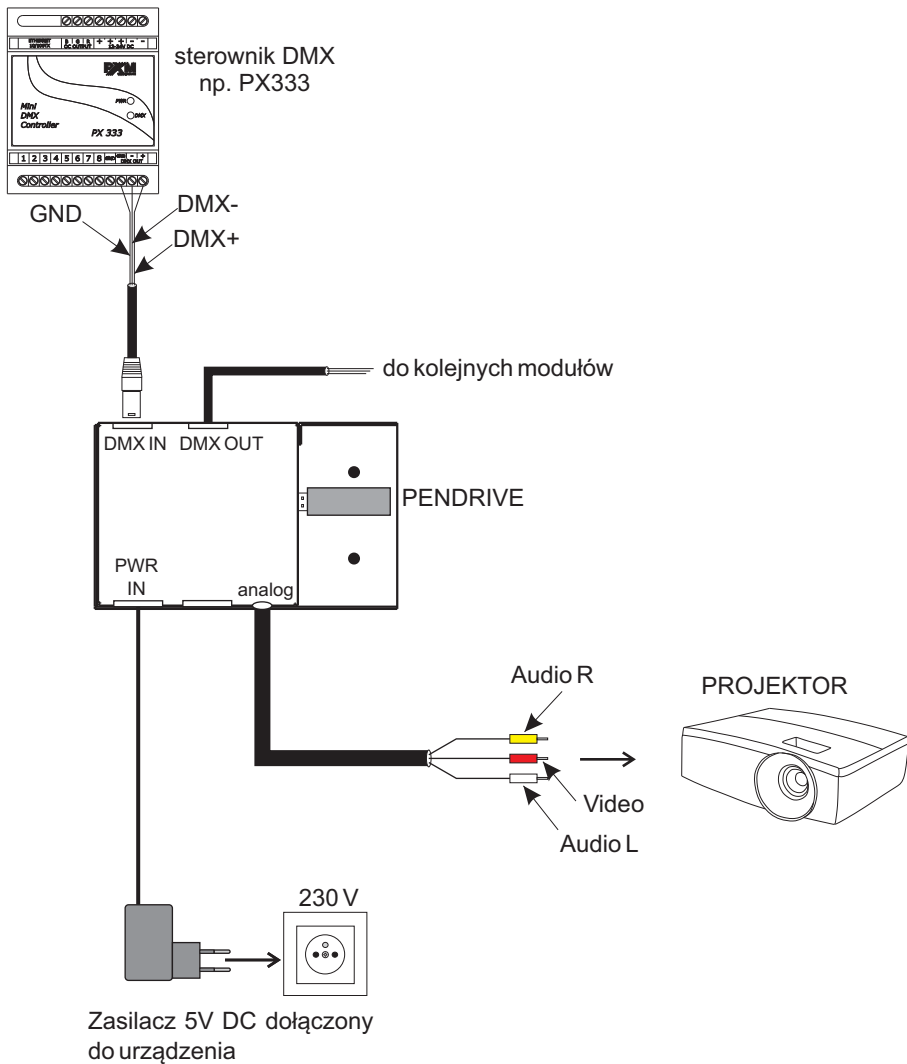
sterownik DMX
np. PX333

PXM

Mini
DMX
Controller

PX 333

PWR
DMX

1 2 3 4 5 6 7 8

GND
DMX-
DMX+

do kolejnych modułów

DMX IN
DMX OUT

PENDRIVE

PWR
IN

analog

Audio R

PROJEKTOR

Video

Audio L

230 V

Zasilacz 5V DC dołączony do urządzenia